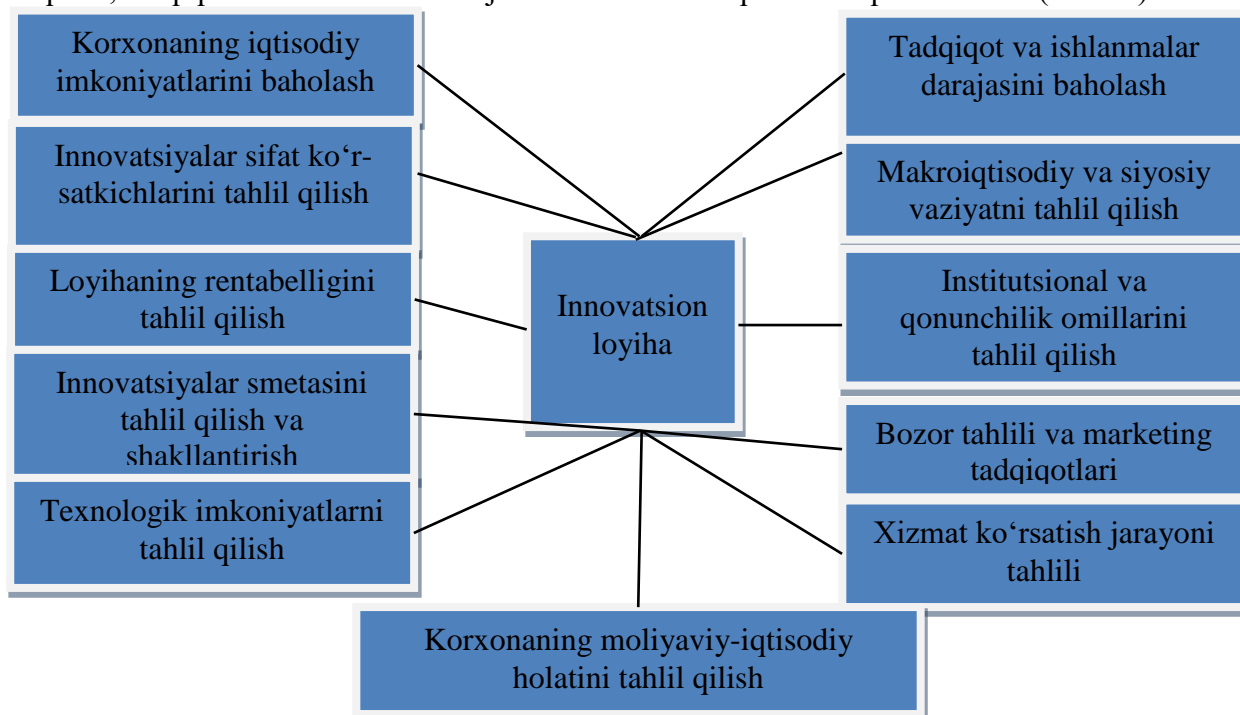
Korxonaning iqtisodiy imkoniyatlarini baholash

Innovatsiyalar sifat ko‘rsatkichlarini tahlil qilish

Loyihaning rentabelligini tahlil qilish

Innovatsiyalar smetasini tahlil qilish va shakllantirish

Texnologik imkoniyatlarni tahlil qilish

Innovatsion loyiha

Tadqiqot va ishlanmalar darajasini baholash

Makroiqtisodiy va siyosiy vaziyatni tahlil qilish

Institutsional va qonunchilik omillarini tahlil qilish

Bozor tahlili va marketing tadqiqotlari

Xizmat ko‘rsatish jarayoni tahlili

Korxonaning moliyaviy-iqtisodiy holatini tahlil qilish